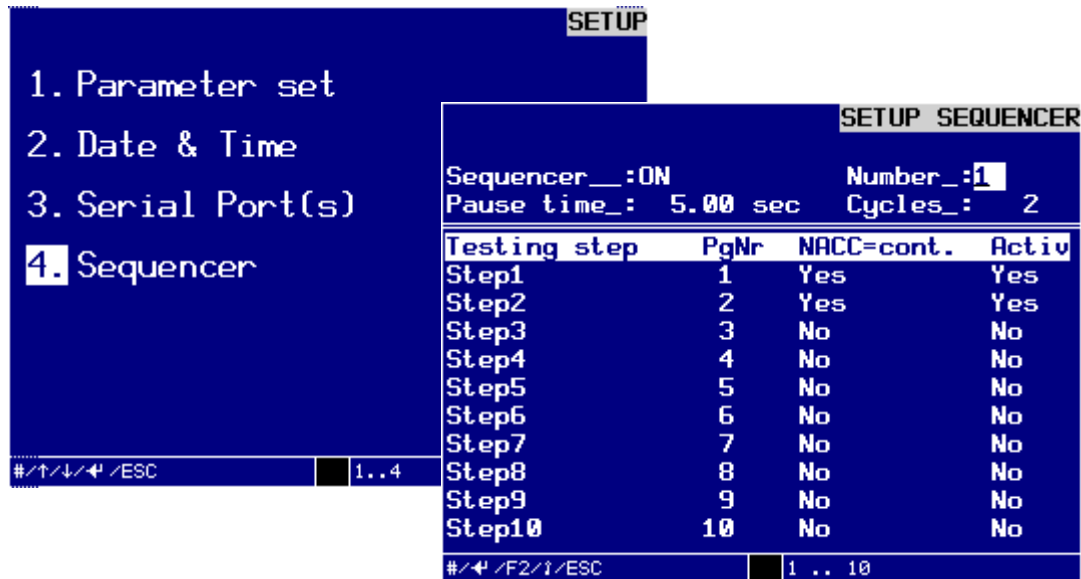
SETUP

1. Parameter set

2. Date & Time

3. Serial Port(s)

4. Sequencer

#/↑/↓/↵/ESC 1..4

SETUP SEQUENCER

Sequencer__:ON Number_:1
Pause time_: 5.00 sec Cycles_: 2

| Testing step | PgNr | NACC=cont. | Activ |
|---|---|---|---|
| Step1 | 1 | Yes | Yes |
| Step2 | 2 | Yes | Yes |
| Step3 | 3 | No | No |
| Step4 | 4 | No | No |
| Step5 | 5 | No | No |
| Step6 | 6 | No | No |
| Step7 | 7 | No | No |
| Step8 | 8 | No | No |
| Step9 | 9 | No | No |
| Step10 | 10 | No | No |

#/↵/F2/↕/ESC 1 .. 10